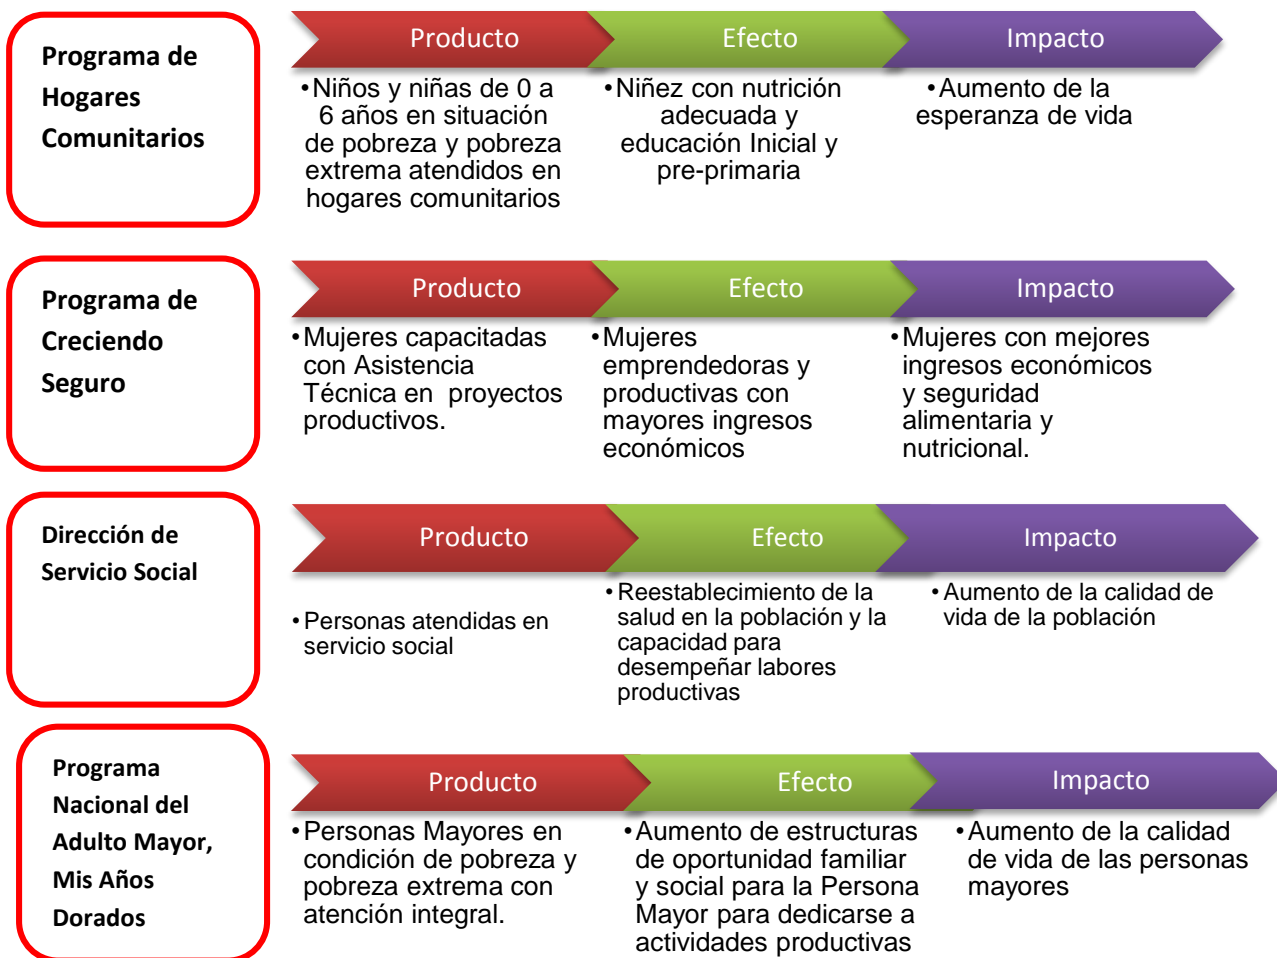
Programa de Hogares Comunitarios

Producto
• Niños y niñas de 0 a 6 años en situación de pobreza y pobreza extrema atendidos en hogares comunitarios

Efecto
• Niñez con nutrición adecuada y educación Inicial y pre-primaria

Impacto
• Aumento de la esperanza de vida

Programa de Creciendo Seguro

Producto
• Mujeres capacitadas con Asistencia Técnica en proyectos productivos.

Efecto
• Mujeres emprendedoras y productivas con mayores ingresos económicos

Impacto
• Mujeres con mejores ingresos económicos y seguridad alimentaria y nutricional.

Dirección de Servicio Social

Producto
• Personas atendidas en servicio social

Efecto
• Reestablecimiento de la salud en la población y la capacidad para desempeñar labores productivas

Impacto
• Aumento de la calidad de vida de la población

Programa Nacional del Adulto Mayor, Mis Años Dorados

Producto
• Personas Mayores en condición de pobreza y pobreza extrema con atención integral.

Efecto
• Aumento de estructuras de oportunidad familiar y social para la Persona Mayor para dedicarse a actividades productivas

Impacto
• Aumento de la calidad de vida de las personas mayores